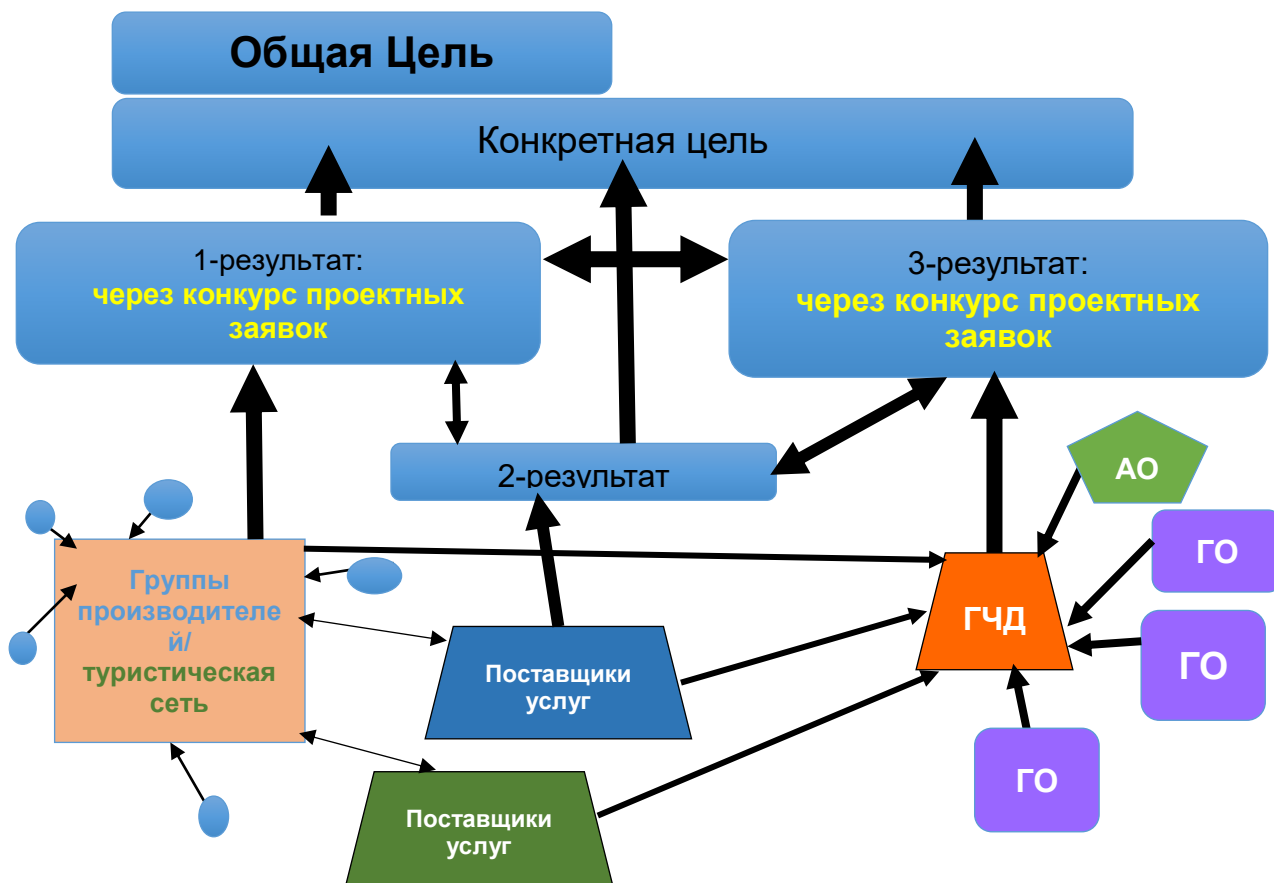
Общая Цель

Конкретная цель

1-результат:
через конкурс проектных заявок

3-результат:
через конкурс проектных заявок

2-результат

АО

Группы производителей/
туристическая сеть

ГО

ГЧД

ГО

Поставщики услуг

ГО

Поставщики услуг